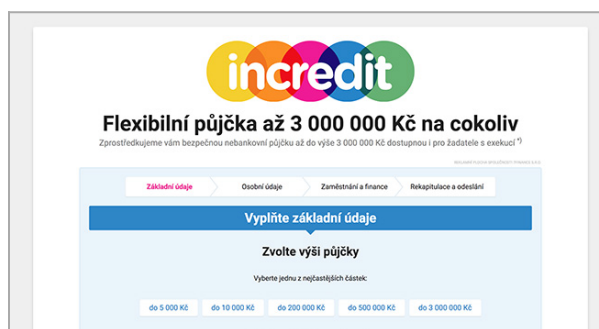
incredit

Flexibilní půjčka až 3 000 000 Kč na cokoliv

Zprostředkujeme vám bezpečnou nebankovní půjčku až do výše 3 000 000 Kč dostupnou i pro žadatele s exekucí *)

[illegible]

Základní údaje
Osobní údaje
Zaměstnání a finance
Rekapitulace a odeslání

Vyplňte základní údaje

Zvolte výši půjčky

Vyberte jednu z nejčastějších částek:

do 5 000 Kč
do 10 000 Kč
do 200 000 Kč
do 500 000 Kč
do 3 000 000 Kč